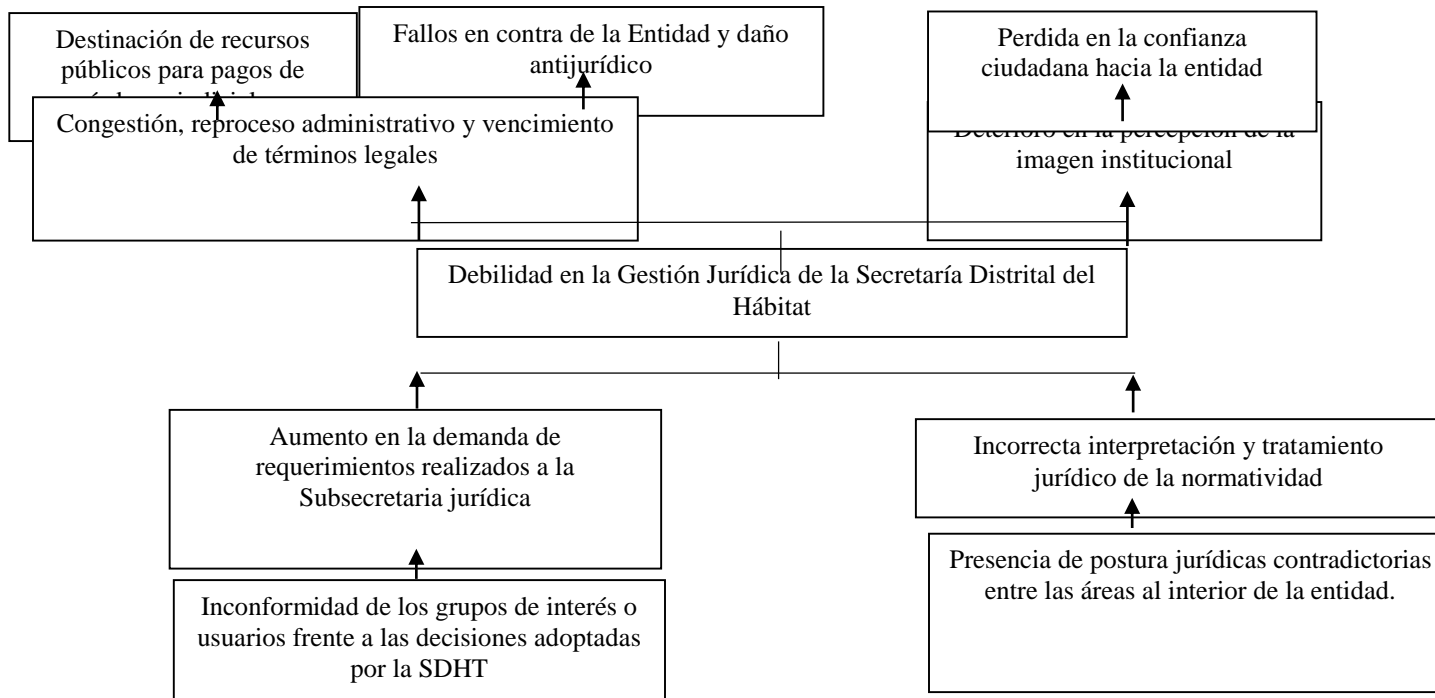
Destinación de recursos públicos para pagos de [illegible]

Fallos en contra de la Entidad y daño antijurídico

Perdida en la confianza ciudadana hacia la entidad

Congestión, reproceso administrativo y vencimiento de términos legales

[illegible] imagen institucional

Debilidad en la Gestión Jurídica de la Secretaría Distrital del Hábitat

Aumento en la demanda de requerimientos realizados a la Subsecretaria jurídica

Incorrecta interpretación y tratamiento jurídico de la normatividad

Inconformidad de los grupos de interés o usuarios frente a las decisiones adoptadas por la SDHT

Presencia de postura jurídicas contradictorias entre las áreas al interior de la entidad.